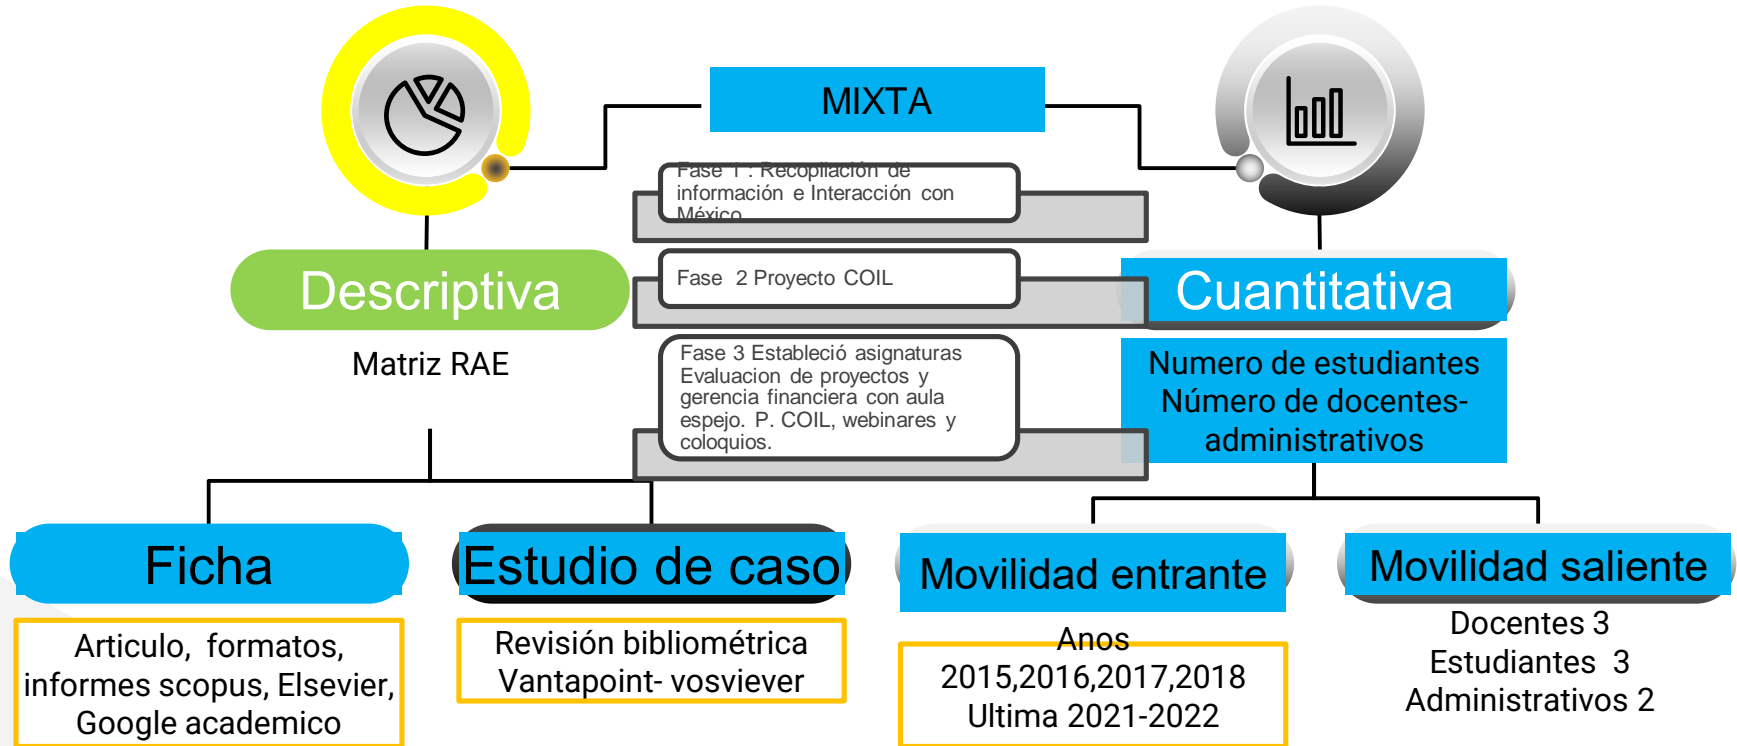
MIXTA

Fase 1 : Recopilación de información e Interacción con México

Fase 2 Proyecto COIL

Fase 3 Estableció asignaturas Evaluacion de proyectos y gerencia financiera con aula espejo. P. COIL, webinares y coloquios.

Descriptiva

Matriz RAE

Cuantitativa

Numero de estudiantes Número de docentes-administrativos

Ficha

Articulo, formatos, informes scopus, Elsevier, Google academico

Estudio de caso

Revisión bibliométrica Vantapoint- vosviever

Movilidad entrante

Anos 2015,2016,2017,2018 Ultima 2021-2022

Movilidad saliente

Docentes 3
Estudiantes 3
Administrativos 2